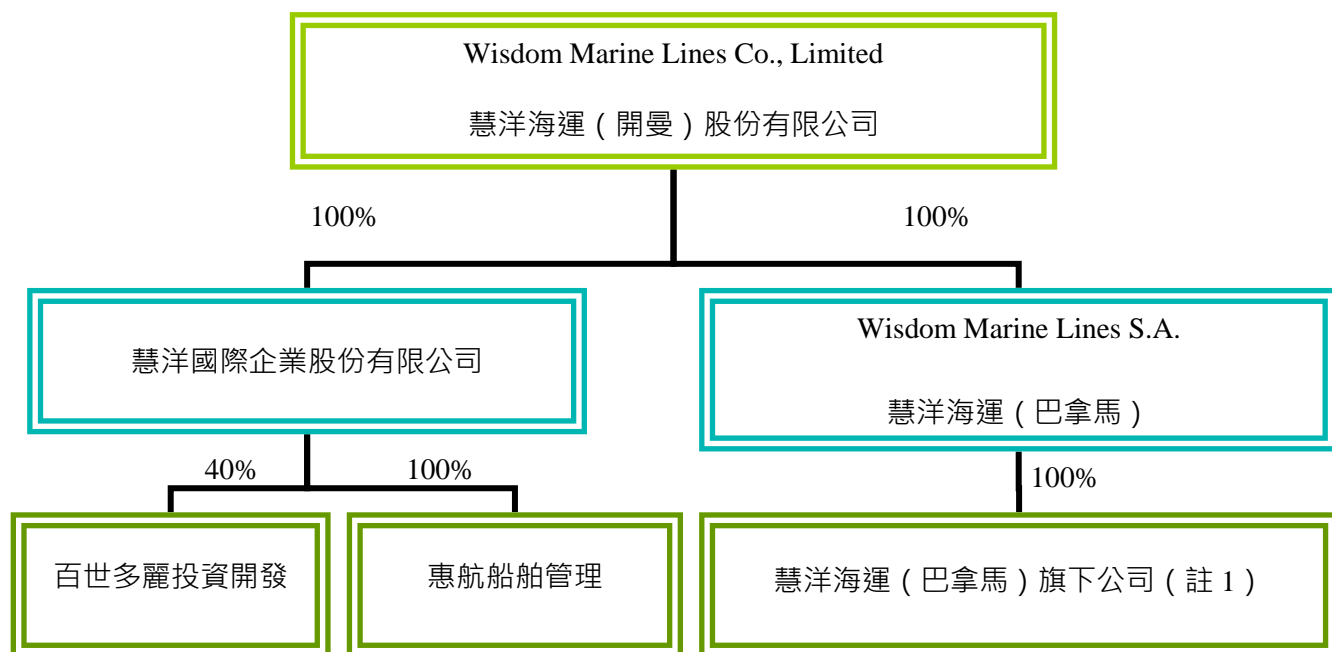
Wisdom Marine Lines Co., Limited

慧洋海運（開曼）股份有限公司

100%

100%

慧洋國際企業股份有限公司

Wisdom Marine Lines S.A.

慧洋海運（巴拿馬）

40%

100%

100%

百世多麗投資開發

惠航船舶管理

慧洋海運（巴拿馬）旗下公司（註 1）